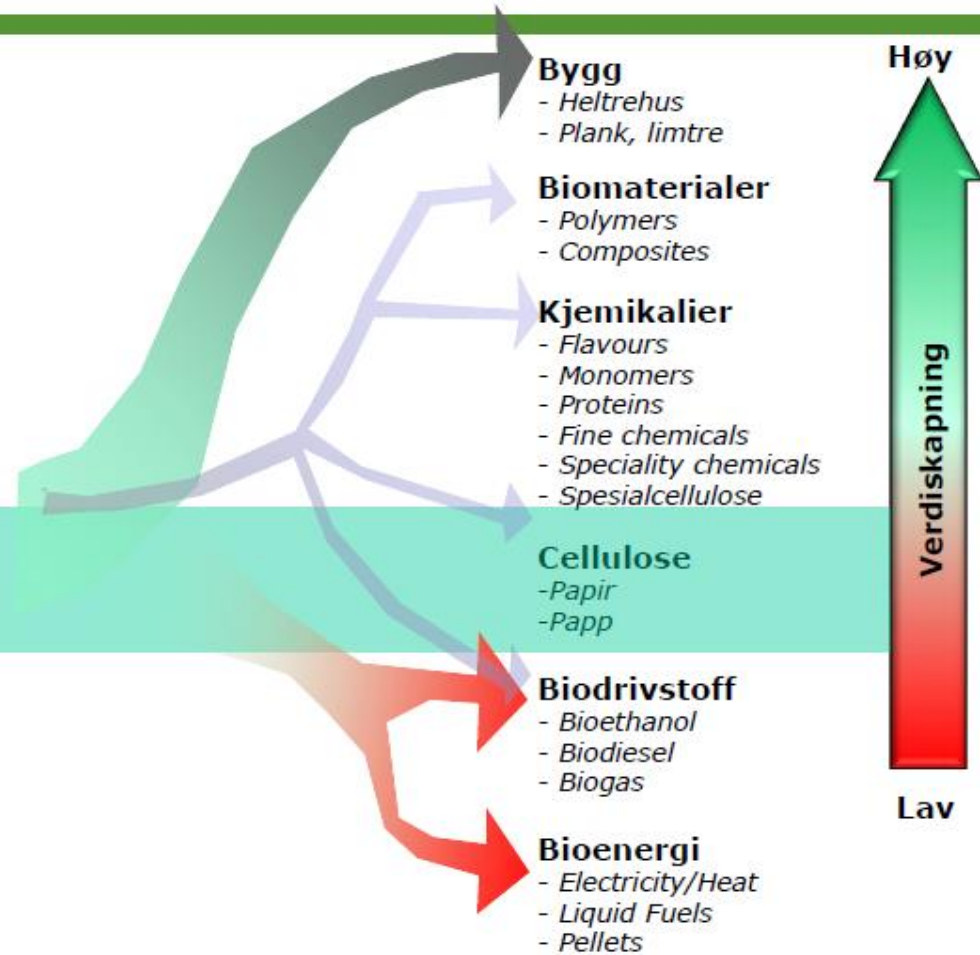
Bygg
- Heltrehus
- Plank, limtre

Biomaterialer
- Polymers
- Composites

Kjemikalier
- Flavours
- Monomers
- Proteins
- Fine chemicals
- Speciality chemicals
- Spesialcellulose

Cellulose
-Papir
-Papp

Biodrivstoff
- Bioethanol
- Biodiesel
- Biogas

Bioenergi
- Electricity/Heat
- Liquid Fuels
- Pellets

Høy

Verdiskapning

Lav